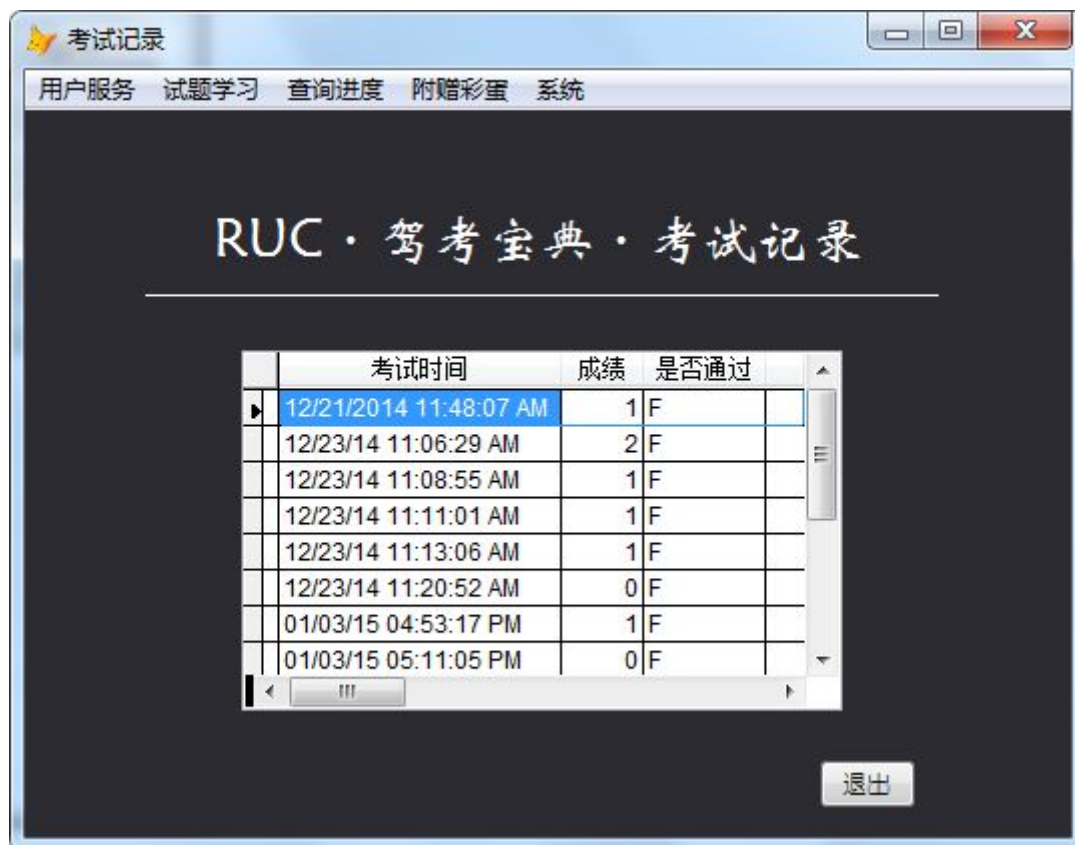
考试记录

用户服务 试题学习 查询进度 附赠彩蛋 系统

RUC · 驾考宝典 · 考试记录

| 考试时间 | 成绩 | 是否通过 |
|---|---|---|
| 12/21/2014 11:48:07 AM | 1 | F |
| 12/23/14 11:06:29 AM | 2 | F |
| 12/23/14 11:08:55 AM | 1 | F |
| 12/23/14 11:11:01 AM | 1 | F |
| 12/23/14 11:13:06 AM | 1 | F |
| 12/23/14 11:20:52 AM | 0 | F |
| 01/03/15 04:53:17 PM | 1 | F |
| 01/03/15 05:11:05 PM | 0 | F |

退出